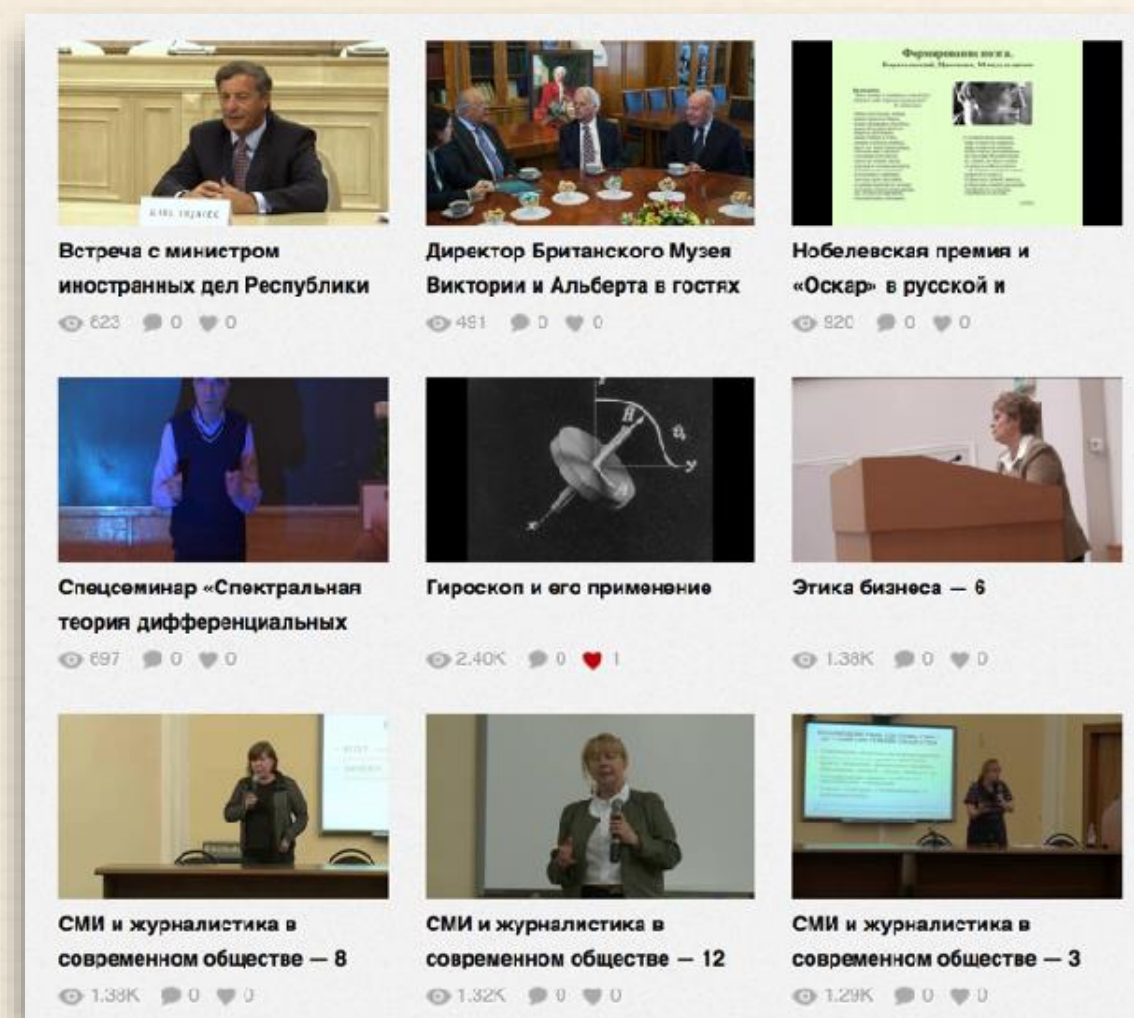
Встреча с министром иностранных дел Республики
623 0 0

Директор Британского Музея Виктории и Альберта в гостях
491 0 0

Формирование поэта.
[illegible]

Нобелевская премия и «Оскар» в русской и
920 0 0

Спецсеминар «Спектральная теория дифференциальных
697 0 0

Гироскоп и его применение
2.40K 0 1

Этика бизнеса — 6
1.38K 0 0

СМИ и журналистика в современном обществе — 8
1.38K 0 0

СМИ и журналистика в современном обществе — 12
1.32K 0 0

СМИ и журналистика в современном обществе — 3
1.29K 0 0